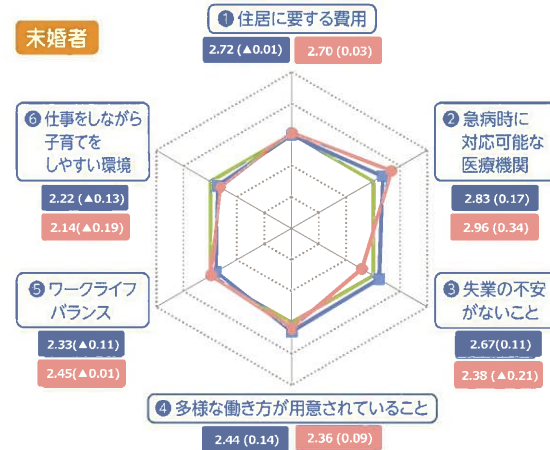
未婚者

❶ 住居に要する費用
2.72 (▲0.01)
2.70 (0.03)

❷ 急病時に対応可能な医療機関
2.83 (0.17)
2.96 (0.34)

❸ 失業の不安がないこと
2.67 (0.11)
2.38 (▲0.21)

❹ 多様な働き方が用意されていること
2.44 (0.14)
2.36 (0.09)

❺ ワークライフバランス
2.33 (▲0.11)
2.45 (▲0.01)

❻ 仕事をしながら子育てをしやすい環境
2.22 (▲0.13)
2.14 (▲0.19)